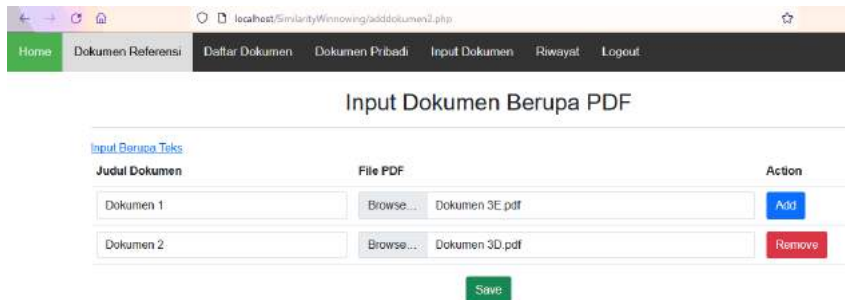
localhost/SimilarityWinnowing/adddokumen2.php

Home Dokumen Referensi Daftar Dokumen Dokumen Pribadi Input Dokumen Riwayat Logout

Input Dokumen Berupa PDF

Input Berupa Teks

| Judul Dokumen | File PDF | Action |
|---|---|---|
| Dokumen 1 | Browse... Dokumen 3E.pdf | Add |
| Dokumen 2 | Browse... Dokumen 3D.pdf | Remove |

Save